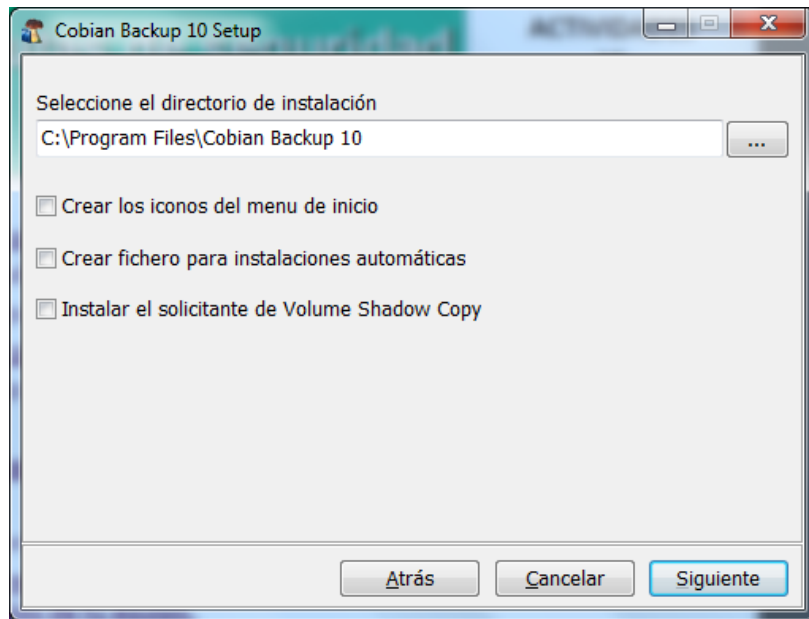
Cobian Backup 10 Setup

Seleccione el directorio de instalación

C:\Program Files\Cobian Backup 10

...

Crear los iconos del menu de inicio

Crear fichero para instalaciones automáticas

Instalar el solicitante de Volume Shadow Copy

Atrás

Cancelar

Siguiente